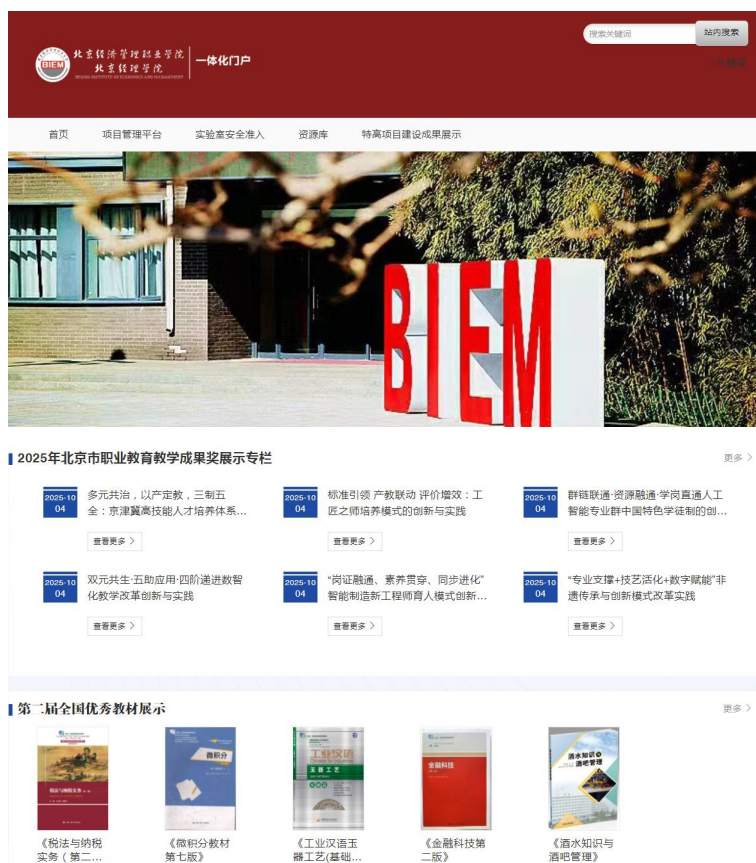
BIEM 北京经济管理职业学院 北京经理学院 BEIJING INSTITUTE OF ECONOMICS AND MANAGEMENT

一体化门户

搜索关键词

站内搜索

首页 项目管理平台 实验室安全准入 资源库 特高项目建设成果展示

BIEM

2025年北京市职业教育教学成果奖展示专栏

更多 >

2025-10 04

多元共治，以产定教，三制五全：京津冀高技能人才培养体系...

查看更多 >

2025-10 04

标准引领 产教联动 评价增效：工匠之师培养模式的创新与实践

查看更多 >

2025-10 04

群链联通·资源融通·学岗直通人工智能专业群中国特色学徒制的创...

查看更多 >

2025-10 04

双元共生·五助应用·四阶递进数智化教学改革创新与实践

查看更多 >

2025-10 04

"岗证融通、素养贯穿、同步进化"智能制造新工程师育人模式创新...

查看更多 >

2025-10 04

"专业支撑+技艺活化+数字赋能"非遗传承与创新模式改革实践

查看更多 >

第二届全国优秀教材展示

更多 >

《税法与纳税实务（第二...

《微积分教材第七版》

《工业汉语玉器工艺(基础...

《金融科技第二版》

《酒水知识与酒吧管理》